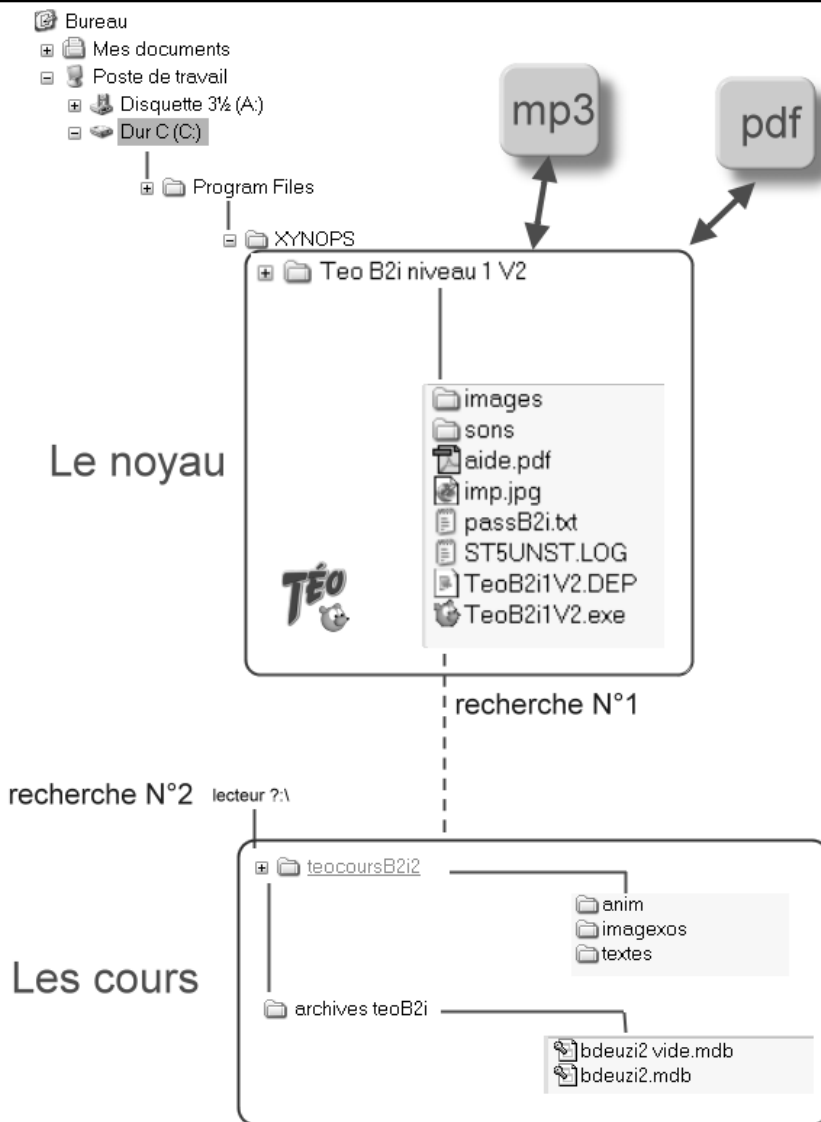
Bureau
Mes documents
Poste de travail
Disquette 3½ (A:)
Dur C (C:)
Program Files
XYNOPS
mp3
pdf
Teo B2i niveau 1 V2
images
sons
aide.pdf
imp.jpg
passB2i.txt
ST5UNST.LOG
TeoB2i1V2.DEP
TeoB2i1V2.exe
Le noyau
TÉO
recherche N°1
recherche N°2 lecteur ?:\
teocoursB2i2
anim
imagexos
textes
Les cours
archives teoB2i
bdeuzi2 vide.mdb
bdeuzi2.mdb